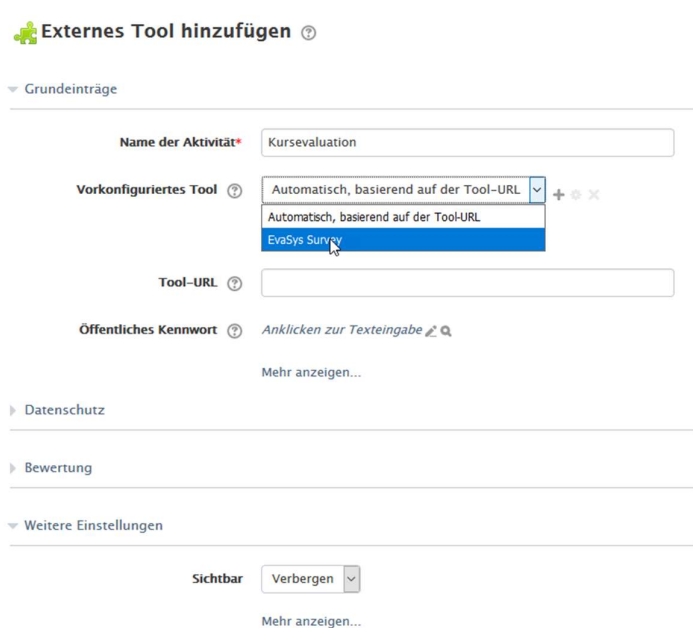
Externes Tool hinzufügen

Grundeinträge

Name der Aktivität* Kursevaluation

Vorkonfiguriertes Tool Automatisch, basierend auf der Tool-URL

Automatisch, basierend auf der Tool-URL
EvaSys Survey

Tool-URL

Öffentliches Kennwort Anklicken zur Texteingabe

Mehr anzeigen...

Datenschutz

Bewertung

Weitere Einstellungen

Sichtbar Verbergen

Mehr anzeigen...